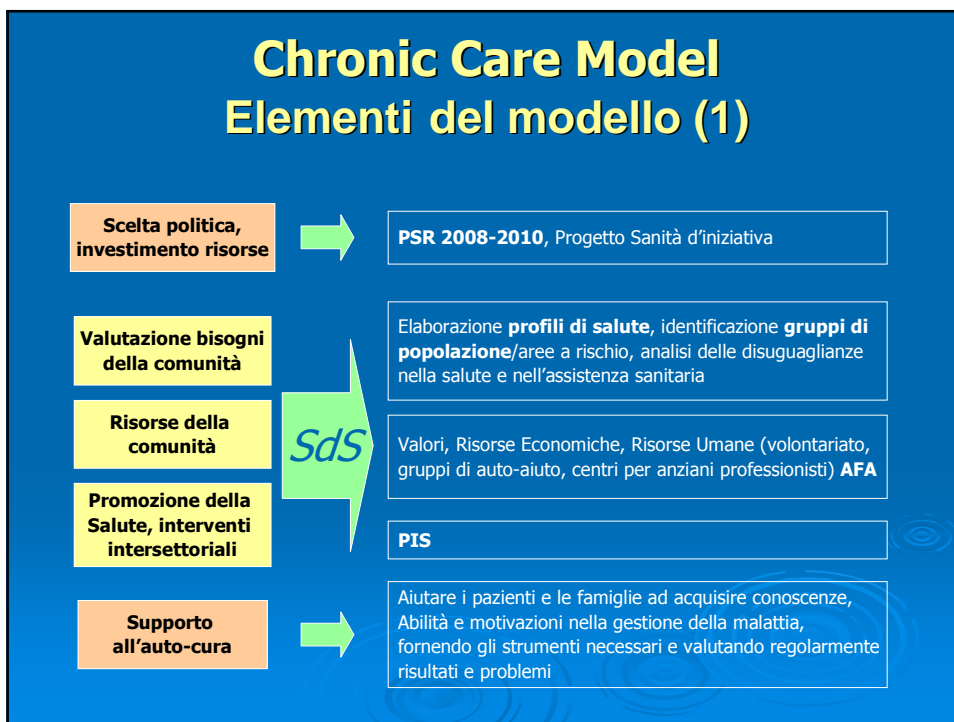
Chronic Care Model
Elementi del modello (1)

Scelta politica, investimento risorse

PSR 2008-2010, Progetto Sanità d'iniziativa

Valutazione bisogni della comunità

Risorse della comunità

Promozione della Salute, interventi intersettoriali

SdS

Elaborazione profili di salute, identificazione gruppi di popolazione/aree a rischio, analisi delle disuguaglianze nella salute e nell'assistenza sanitaria

Valori, Risorse Economiche, Risorse Umane (volontariato, gruppi di auto-aiuto, centri per anziani professionisti) AFA

PIS

Supporto all'auto-cura

Aiutare i pazienti e le famiglie ad acquisire conoscenze, Abilità e motivazioni nella gestione della malattia, fornendo gli strumenti necessari e valutando regolarmente risultati e problemi